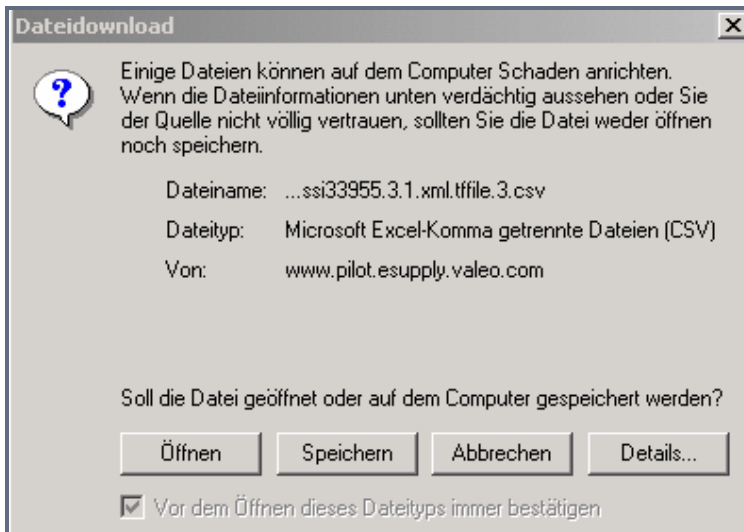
Dateidownload

Einige Dateien können auf dem Computer Schaden anrichten. Wenn die Dateiinformationen unten verdächtig aussehen oder Sie der Quelle nicht völlig vertrauen, sollten Sie die Datei weder öffnen noch speichern.

Dateiname: ...ssi33955.3.1.xml.tffile.3.csv

Dateityp: Microsoft Excel-Komma getrennte Dateien (CSV)

Von: www.pilot.esupply.valeo.com

Soll die Datei geöffnet oder auf dem Computer gespeichert werden?

Öffnen Speichern Abbrechen Details...

Vor dem Öffnen dieses Dateityps immer bestätigen